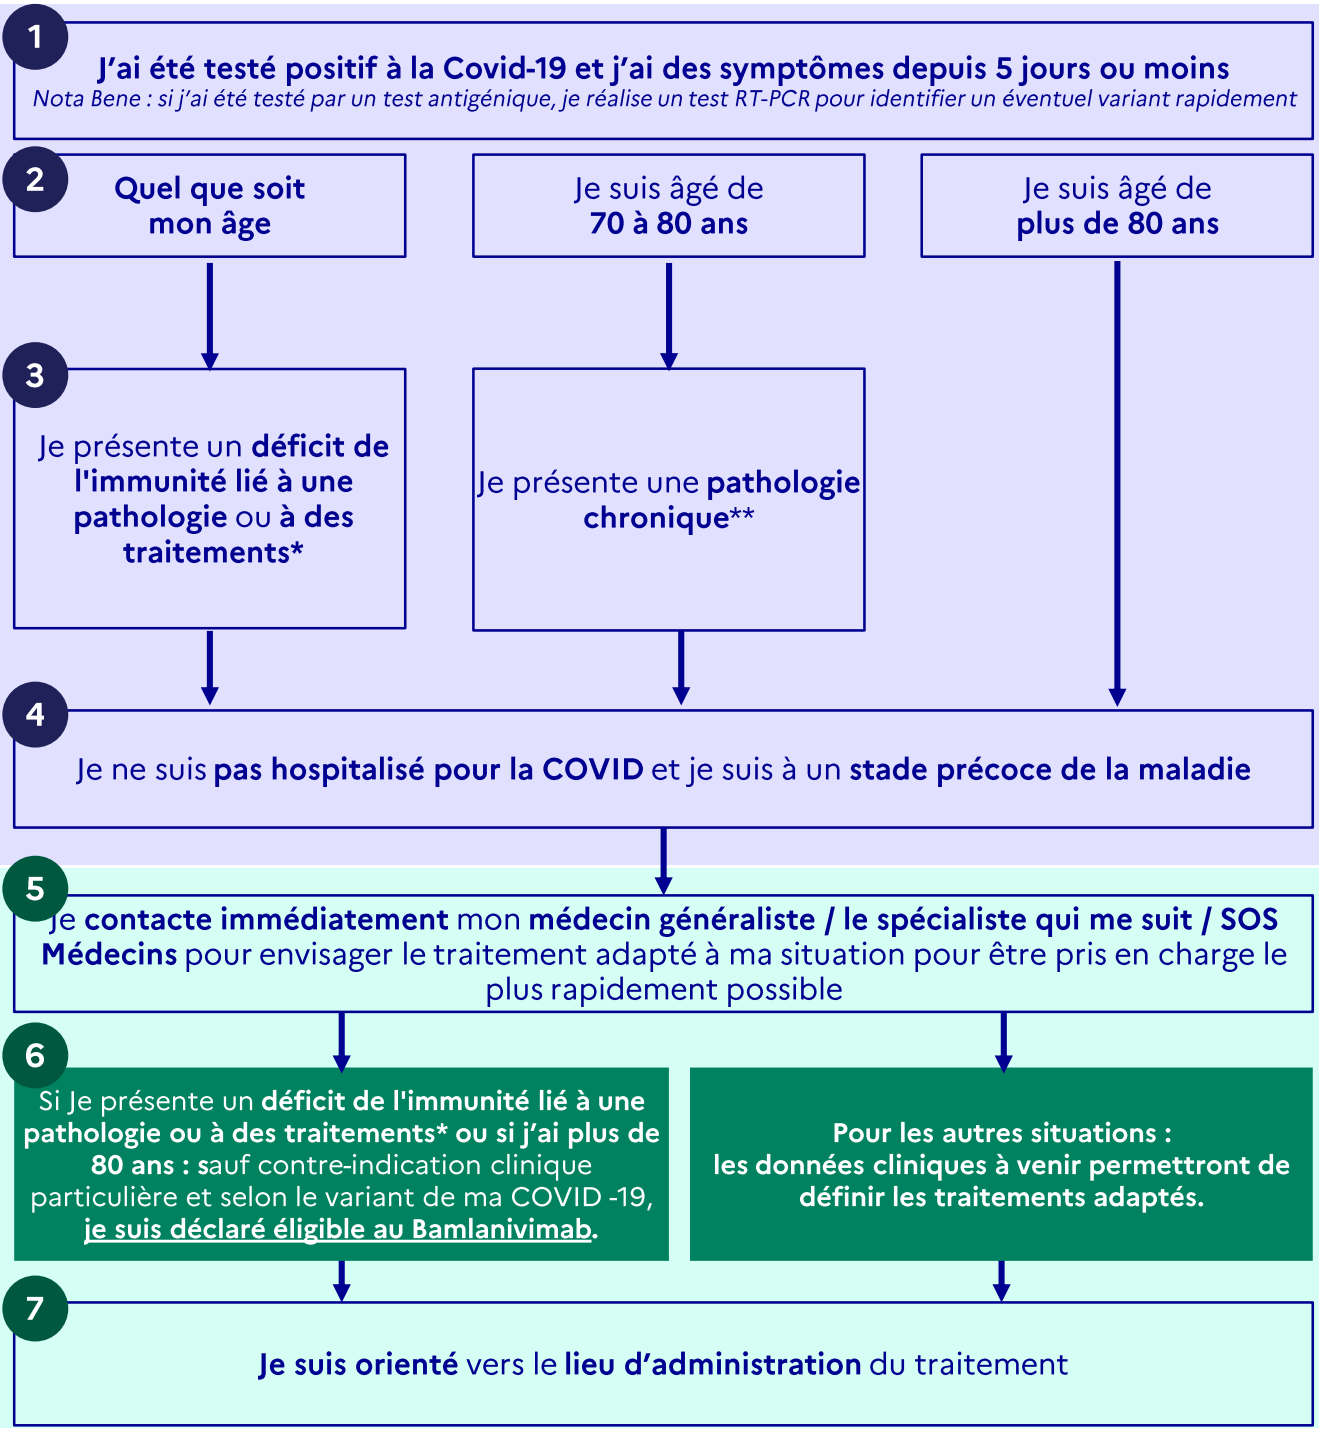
1

J’ai été testé positif à la Covid-19 et j’ai des symptômes depuis 5 jours ou moins
Nota Bene : si j’ai été testé par un test antigénique, je réalise un test RT-PCR pour identifier un éventuel variant rapidement

2

Quel que soit mon âge

Je suis âgé de 70 à 80 ans

Je suis âgé de plus de 80 ans

3

Je présente un déficit de l'immunité lié à une pathologie ou à des traitements*

Je présente une pathologie chronique**

4

Je ne suis pas hospitalisé pour la COVID et je suis à un stade précoce de la maladie

5

Je contacte immédiatement mon médecin généraliste / le spécialiste qui me suit / SOS Médecins pour envisager le traitement adapté à ma situation pour être pris en charge le plus rapidement possible

6

Si Je présente un déficit de l'immunité lié à une pathologie ou à des traitements* ou si j’ai plus de 80 ans : sauf contre-indication clinique particulière et selon le variant de ma COVID -19, je suis déclaré éligible au Bamlanivimab.

Pour les autres situations :
les données cliniques à venir permettront de définir les traitements adaptés.

7

Je suis orienté vers le lieu d’administration du traitement